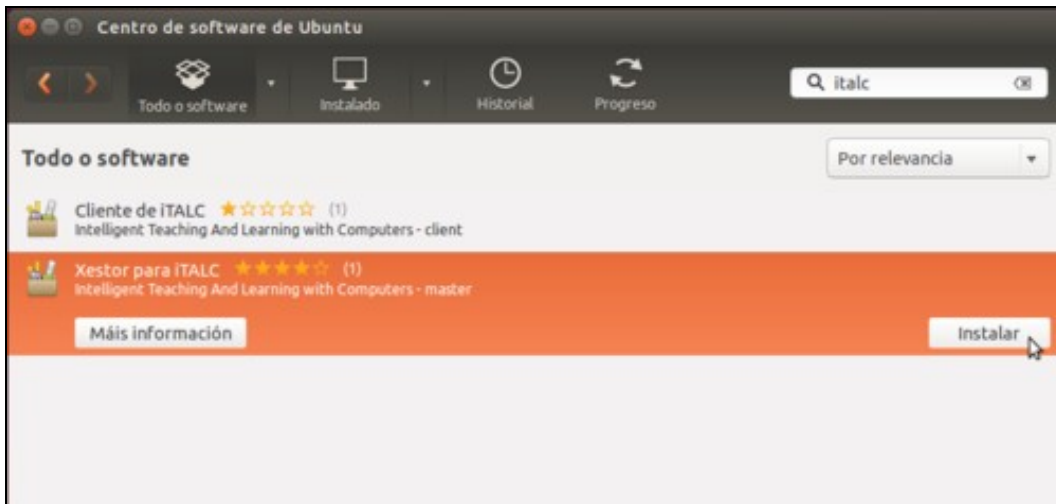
Centro de software de Ubuntu

Todo o software

Instalado

Historial

Progreso

italc

Todo o software

Por relevancia

Cliente de iTALC ★☆☆☆☆ (1)
Intelligent Teaching And Learning with Computers - client

Xestor para iTALC ★★★★☆ (1)
Intelligent Teaching And Learning with Computers - master

Máis información

Instalar